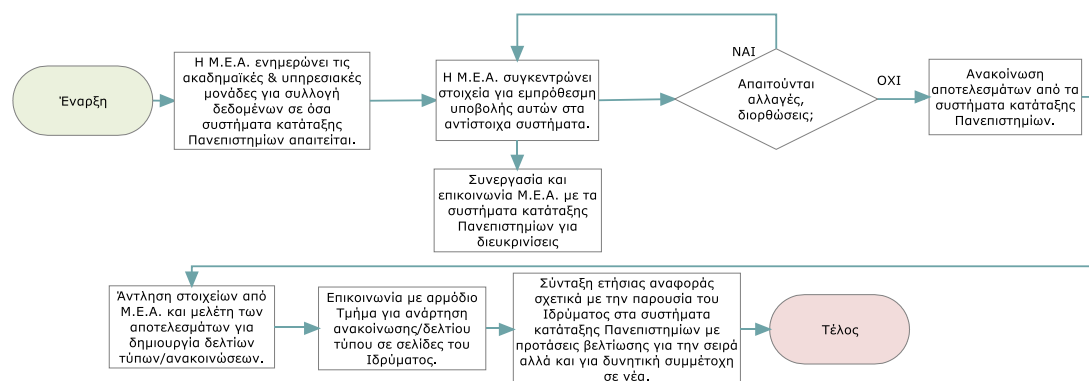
Έναρξη

Η Μ.Ε.Α. ενημερώνει τις ακαδημαϊκές & υπηρεσιακές μονάδες για συλλογή δεδομένων σε όσα συστήματα κατάταξης Πανεπιστημίων απαιτείται.

Η Μ.Ε.Α. συγκεντρώνει στοιχεία για εμπρόθεσμη υποβολής αυτών στα αντίστοιχα συστήματα.

Συνεργασία και επικοινωνία Μ.Ε.Α. με τα συστήματα κατάταξης Πανεπιστημίων για διευκρινίσεις

ΝΑΙ

Απαιτούνται αλλαγές, διορθώσεις;

ΟΧΙ

Ανακοίνωση αποτελεσμάτων από τα συστήματα κατάταξης Πανεπιστημίων.

Άντληση στοιχείων από Μ.Ε.Α. και μελέτη των αποτελεσμάτων για δημιουργία δελτίων τύπων/ανακοινώσεων.

Επικοινωνία με αρμόδιο Τμήμα για ανάρτηση ανακοίνωσης/δελτίου τύπου σε σελίδες του Ιδρύματος.

Σύνταξη ετήσιας αναφοράς σχετικά με την παρουσία του Ιδρύματος στα συστήματα κατάταξης Πανεπιστημίων με προτάσεις βελτίωσης για την σειρά αλλά και για δυνητική συμμέτοχη σε νέα.

Τέλος